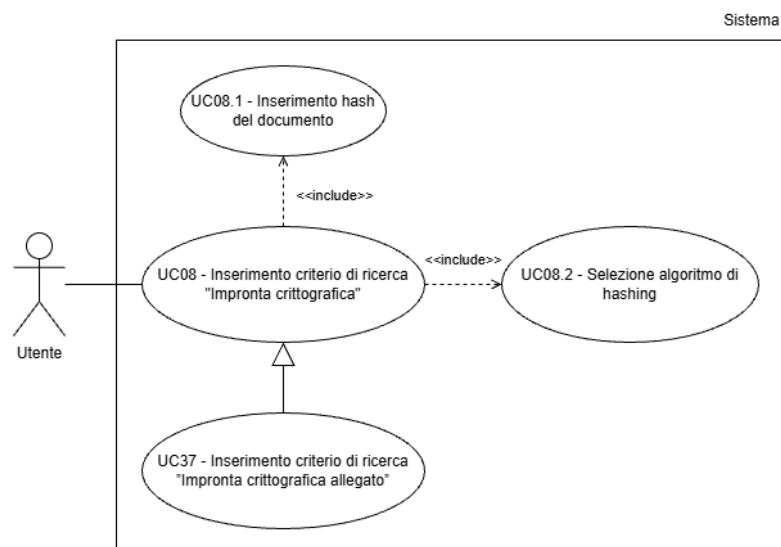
Sistema

UC08.1 - Inserimento hash del documento

<<include>>

Utente

UC08 - Inserimento criterio di ricerca "Impronta crittografica"

<<include>>

UC08.2 - Selezione algoritmo di hashing

UC37 - Inserimento criterio di ricerca "Impronta crittografica allegato"